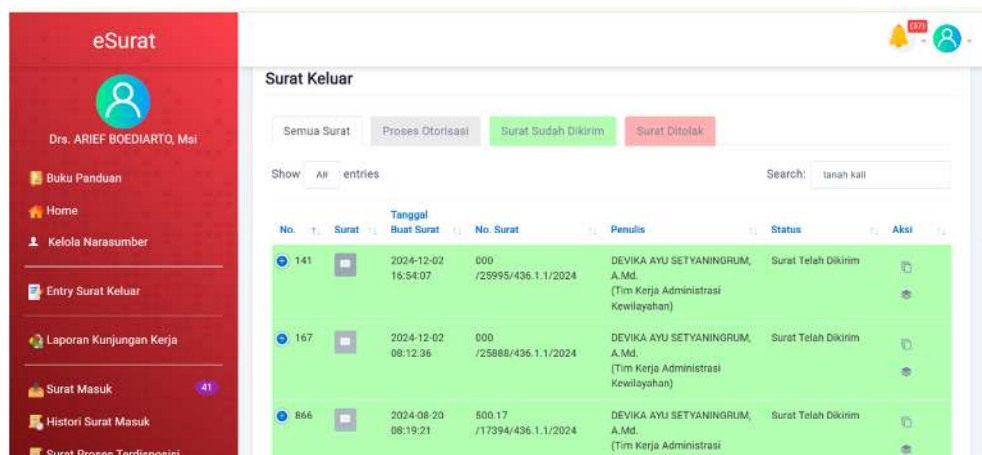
eSurat

Drs. ARIEF BOEDIARTO, Msi

Buku Panduan

Home

Kelola Narasumber

Entry Surat Keluar

Laporan Kunjungan Kerja

Surat Masuk 41

Histori Surat Masuk

Surat Proses Terdisposisi

(37)

Surat Keluar

Semua Surat | Proses Otorisasi | Surat Sudah Dikirim | Surat Ditolak

Show All entries

Search: tanah kali

| No. | Surat | Tanggal Buat Surat | No. Surat | Penulis | Status | Aksi |
|---|---|---|---|---|---|---|
| 141 | | 2024-12-02 16:54:07 | 000 /25995/436.1.1/2024 | DEVIKA AYU SETYANINGRUM, A.Md. (Tim Kerja Administrasi Kewilayahan) | Surat Telah Dikirim | |
| 167 | | 2024-12-02 08:12:36 | 000 /25888/436.1.1/2024 | DEVIKA AYU SETYANINGRUM, A.Md. (Tim Kerja Administrasi Kewilayahan) | Surat Telah Dikirim | |
| 866 | | 2024-08-20 08:19:21 | 500.17 /17394/436.1.1/2024 | DEVIKA AYU SETYANINGRUM, A.Md. (Tim Kerja Administrasi | Surat Telah Dikirim | |